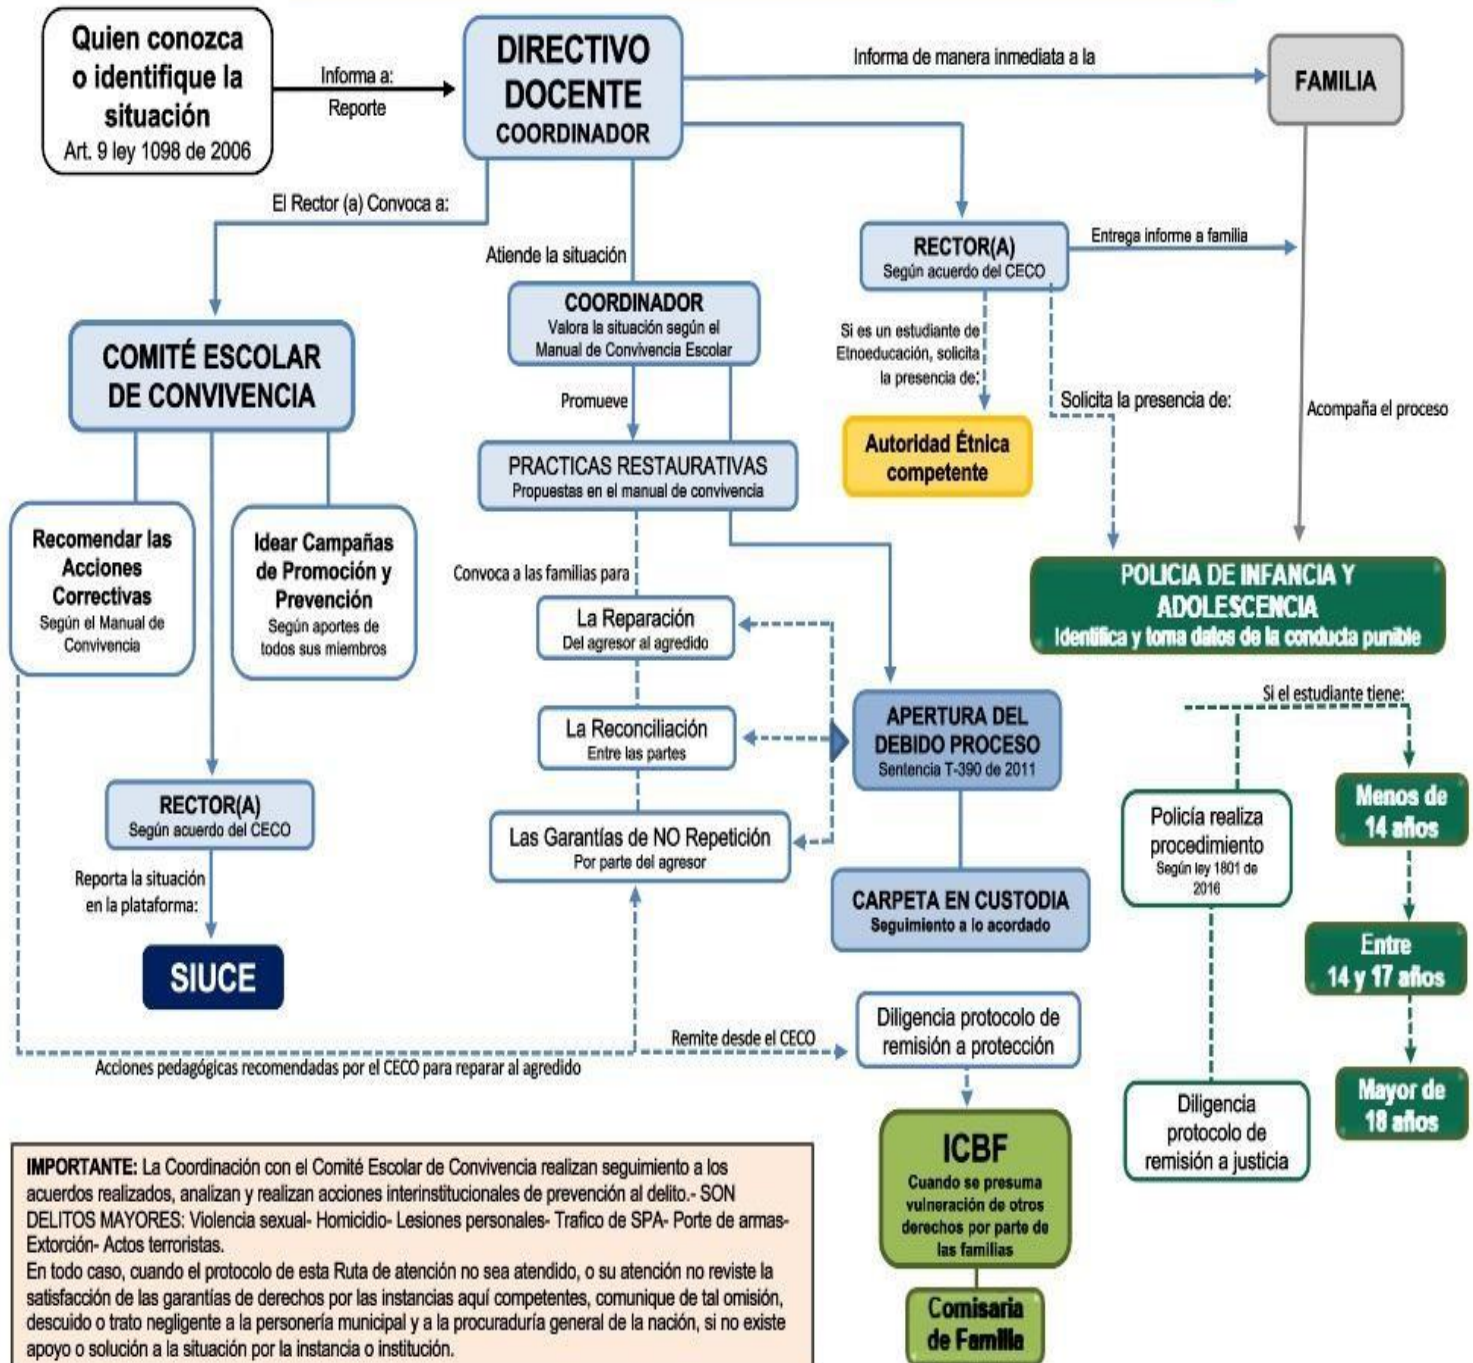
Quien conozca o identifique la situación
Art. 9 ley 1098 de 2006

Informa a:
Reporte

DIRECTIVO DOCENTE
COORDINADOR

Informa de manera inmediata a la

FAMILIA

El Rector (a) Convoca a:

Atiende la situación

RECTOR(A)
Según acuerdo del CECO

Entrega informe a familia

COMITÉ ESCOLAR DE CONVIVENCIA

COORDINADOR
Valora la situación según el Manual de Convivencia Escolar

Si es un estudiante de Etnoeducación, solicita la presencia de:

Solicita la presencia de:

Acompaña el proceso

Promueve

Autoridad Étnica competente

PRACTICAS RESTAURATIVAS
Propuestas en el manual de convivencia

Recomendar las Acciones Correctivas
Según el Manual de Convivencia

Idear Campañas de Promoción y Prevención
Según aportes de todos sus miembros

Convoca a las familias para

POLICIA DE INFANCIA Y ADOLESCENCIA
Identifica y toma datos de la conducta punible

La Reparación
Del agresor al agredido

Si el estudiante tiene:

APERTURA DEL DEBIDO PROCESO
Sentencia T-390 de 2011

La Reconciliación
Entre las partes

Menos de 14 años

Policía realiza procedimiento
Según ley 1801 de 2016

RECTOR(A)
Según acuerdo del CECO

Las Garantías de NO Repetición
Por parte del agresor

Reporta la situación en la plataforma:

CARPETA EN CUSTODIA
Seguimiento a lo acordado

Entre 14 y 17 años

SIUCE

Diligencia protocolo de remisión a protección

Remite desde el CECO

Acciones pedagógicas recomendadas por el CECO para reparar al agredido

Mayor de 18 años

Diligencia protocolo de remisión a justicia

ICBF
Cuando se presuma vulneración de otros derechos por parte de las familias

Comisaria de Familia

IMPORTANTE: La Coordinación con el Comité Escolar de Convivencia realizan seguimiento a los acuerdos realizados, analizan y realizan acciones interinstitucionales de prevención al delito.- SON DELITOS MAYORES: Violencia sexual- Homicidio- Lesiones personales- Trafico de SPA- Porte de armas- Extorción- Actos terroristas.
En todo caso, cuando el protocolo de esta Ruta de atención no sea atendido, o su atención no reviste la satisfacción de las garantías de derechos por las instancias aquí competentes, comunique de tal omisión, descuido o trato negligente a la personería municipal y a la procuraduría general de la nación, si no existe apoyo o solución a la situación por la instancia o institución.